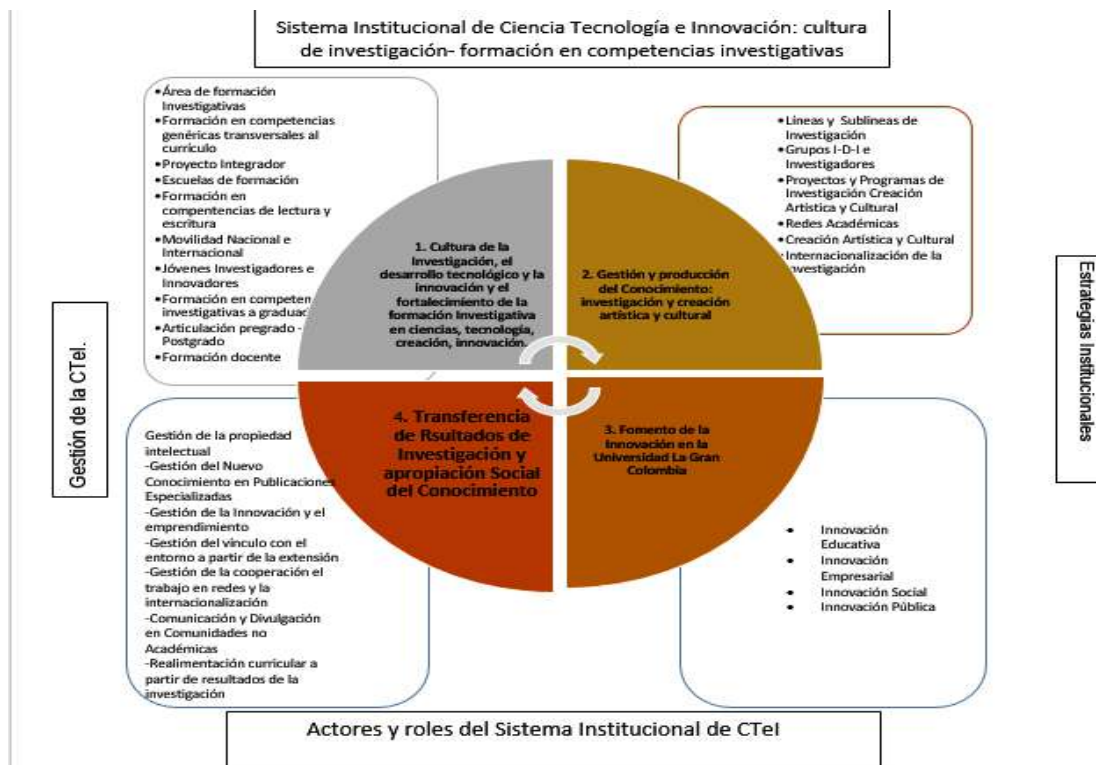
Sistema Institucional de Ciencia Tecnología e Innovación: cultura de investigación- formación en competencias investigativas

•Área de formación Investigativas
•Formación en competencias genéricas transversales al currículo
•Proyecto Integrador
•Escuelas de formación
•Formación en compentencias de lectura y escritura
•Movilidad Nacional e Internacional
•Jóvenes Investigadores e Innovadores
•Formación en competen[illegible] investigativas a graduad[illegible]
•Articulación pregrado - Postgrado
•Formación docente

•Lineas y Sublineas de Investigación
•Grupos I-D-I e Investigadores
•Proyectos y Programas de Investigación Creación Artística y Cultural
•Redes Académicas
•Creación Artística y Cultural
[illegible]nternacionalización de la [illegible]vestigación

1. Cultura de la Investigación, el desarrollo tecnológico y la innovación y el fortalecimiento de la formación Investigativa en ciencias, tecnología, creación, innovación.

2. Gestión y producción del Conocimiento: investigación y creación artística y cultural

4. Transferencia de Rsultados de Investigación y apropiación Social del Conocimiento

3. Fomento de la Innovación en la Universidad La Gran Colombia

Gestión de la CTeI.

Estrategias Institucionales

Gestión de la propiedad intelectual
-Gestión del Nuevo Conocimiento en Publicaciones Especializadas
-Gestión de la Innovación y el emprendimiento
-Gestión del vínculo con el entorno a partir de la extensión
-Gestión de la cooperación el trabajo en redes y la internacionalización
-Comunicación y Divulgación en Comunidades no Académicas
-Realimentación curricular a partir de resultados de la investigación

• Innovación Educativa
• Innovación Empresarial
• Innovación Social
• Innovación Pública

Actores y roles del Sistema Institucional de CTeI